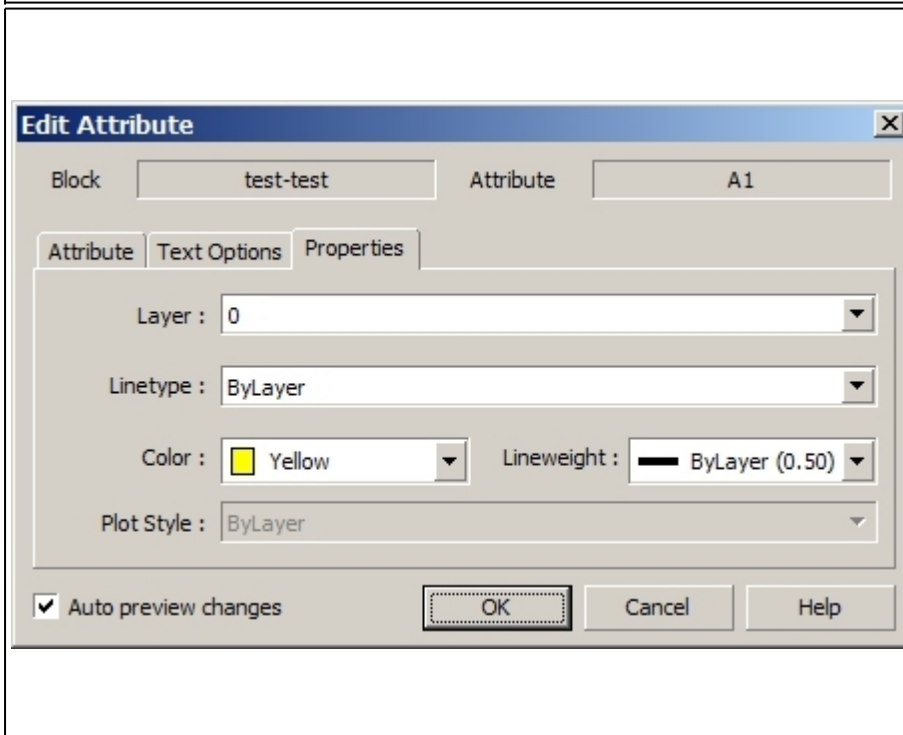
Edit Attribute

Block test-test Attribute A1

Attribute Text Options Properties

Layer : 0

Linetype : ByLayer

Color : Yellow Lineweight : ByLayer (0.50)

Plot Style : ByLayer

Auto preview changes OK Cancel Help